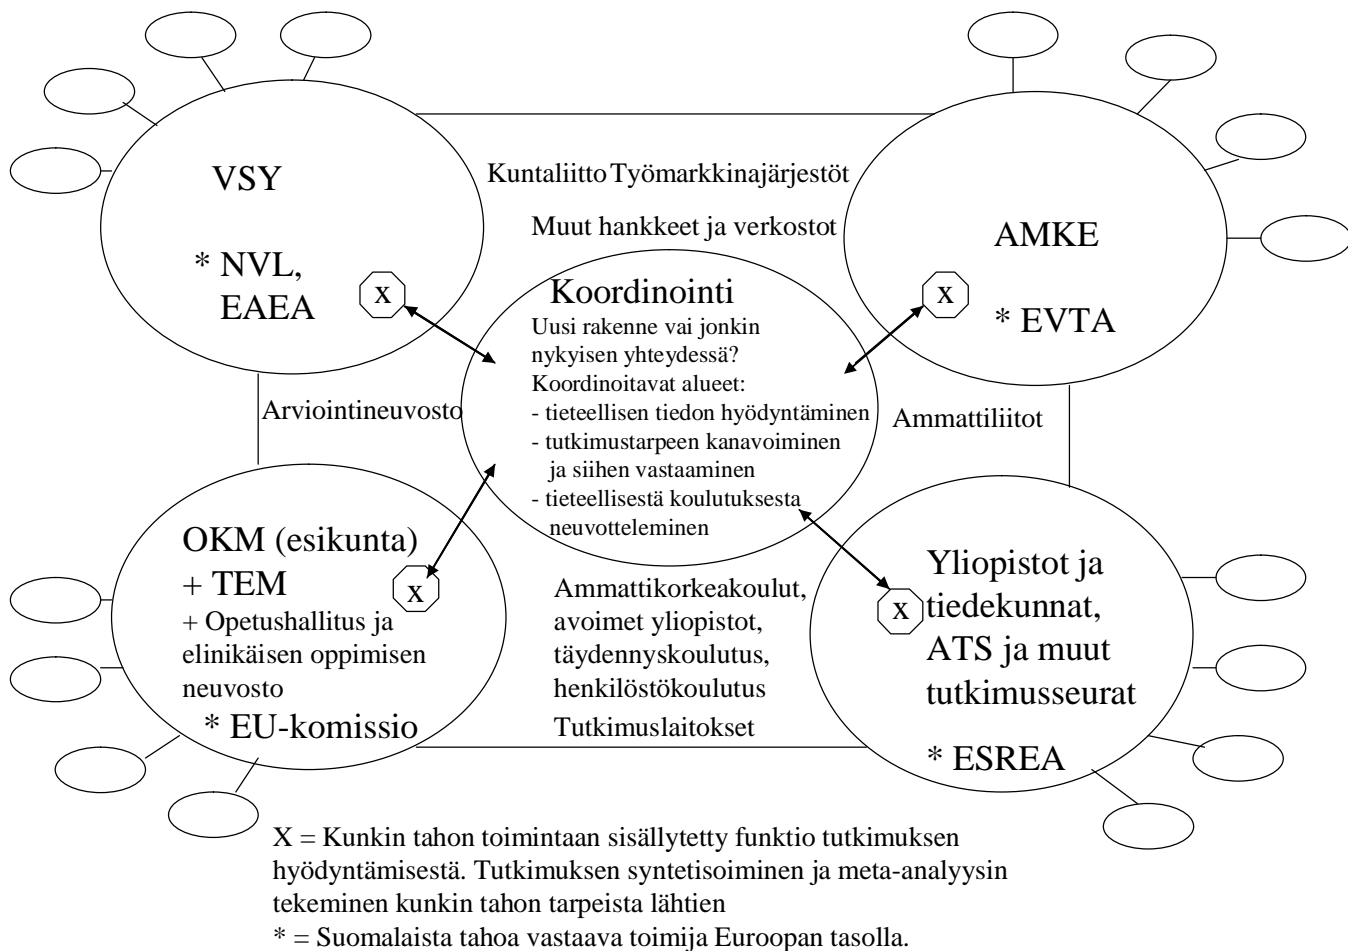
VSY

* NVL, EAEA

x

Kuntaliitto Työmarkkinajärjestöt

Muut hankkeet ja verkostot

AMKE

x

* EVTA

Koordinointi

Uusi rakenne vai jonkin nykyisen yhteydessä?

Koordinoitavat alueet:

- tieteellisen tiedon hyödyntäminen
- tutkimustarpeen kanavoiminen ja siihen vastaaminen
- tieteellisestä koulutuksesta neuvotteleminen

Arviointineuvosto

Ammattiliitot

OKM (esikunta) + TEM

x

+ Opetushallitus ja elinikäisen oppimisen neuvosto

* EU-komissio

Ammattikorkeakoulut, avoimet yliopistot, täydennyskoulutus, henkilöstökoulutus

Tutkimuslaitokset

x

Yliopistot ja tiedekunnat, ATS ja muut tutkimusseurat

* ESREA

X = Kunkin tahon toimintaan sisällytetty funktio tutkimuksen hyödyntämisestä. Tutkimuksen syntetisoiminen ja meta-analyysin tekeminen kunkin tahon tarpeista lähtien

* = Suomalaista tahoa vastaava toimija Euroopan tasolla.